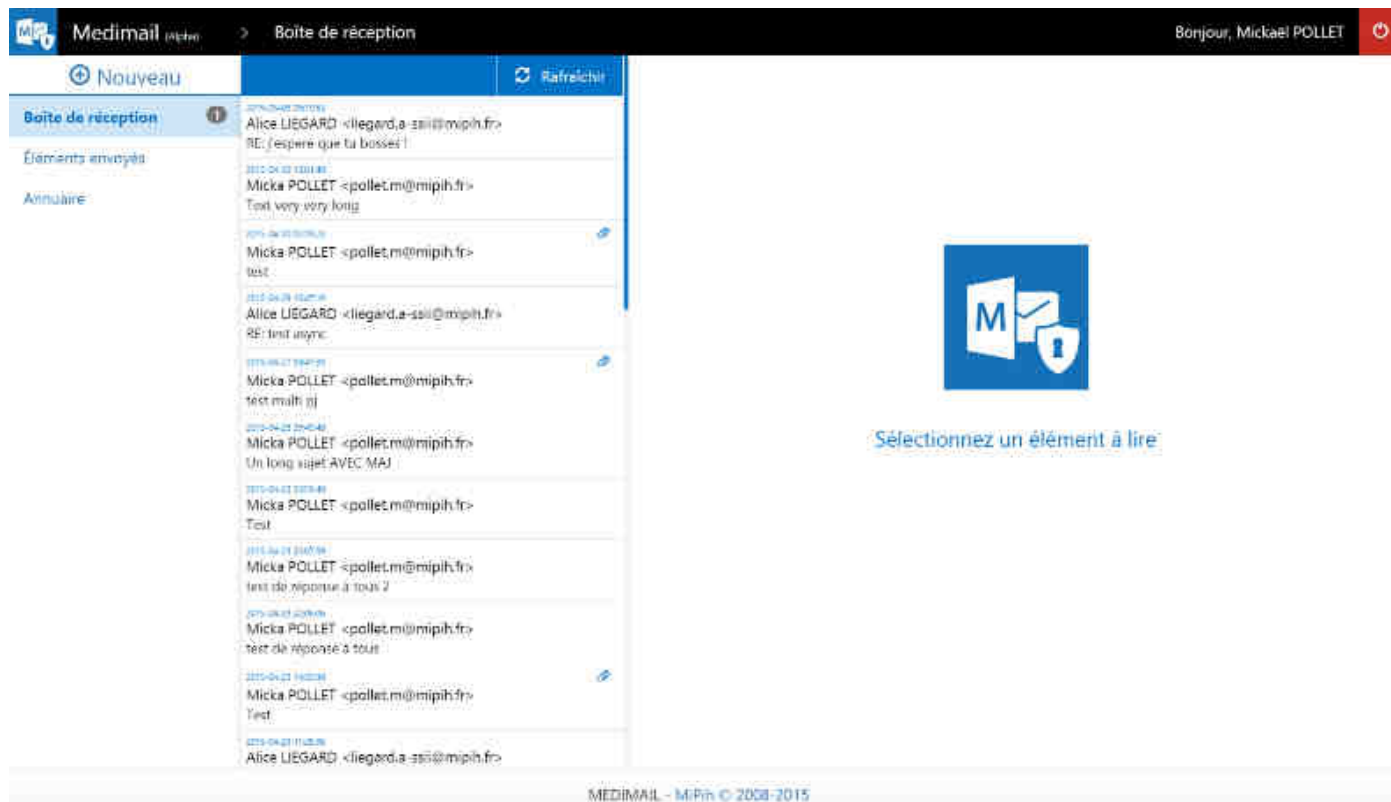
Medimail (alpha) > Boîte de réception

Bonjour, Mickael POLLET

⊕ Nouveau

Boîte de réception

Éléments envoyés

Annuaire

Rafraîchir

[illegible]
Alice LIEGARD <liegard.a-ssii@mipih.fr>
RE: j'espere que tu bosses !

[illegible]
Micka POLLET <pollet.m@mipih.fr>
Test very very long

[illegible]
Micka POLLET <pollet.m@mipih.fr>
test

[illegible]
Alice LIEGARD <liegard.a-ssii@mipih.fr>
RE: test async

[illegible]
Micka POLLET <pollet.m@mipih.fr>
test multi pj

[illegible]
Micka POLLET <pollet.m@mipih.fr>
Un long sujet AVEC MAJ

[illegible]
Micka POLLET <pollet.m@mipih.fr>
Test

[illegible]
Micka POLLET <pollet.m@mipih.fr>
test de réponse à tous 2

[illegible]
Micka POLLET <pollet.m@mipih.fr>
test de réponse à tous

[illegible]
Micka POLLET <pollet.m@mipih.fr>
Test

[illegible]
Alice LIEGARD <liegard.a-ssii@mipih.fr>

M

Sélectionnez un élément à lire

MEDIMAIL - MiPih © 2008-2015